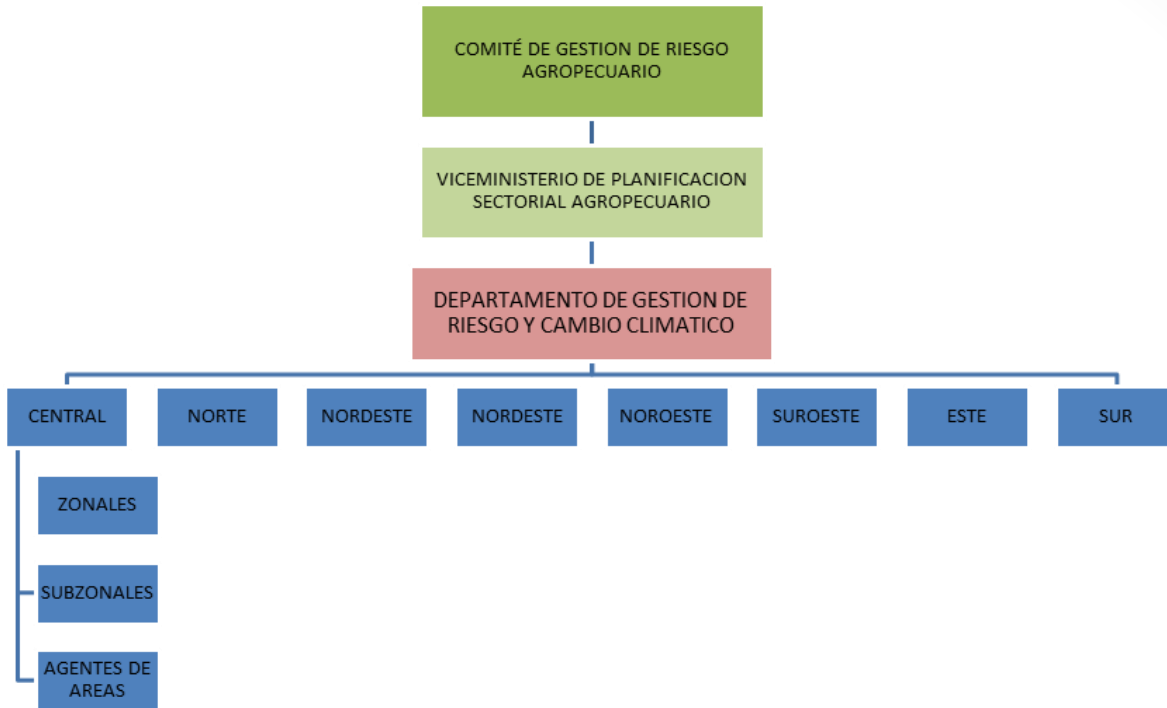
COMITÉ DE GESTION DE RIESGO AGROPECUARIO

VICEMINISTERIO DE PLANIFICACION SECTORIAL AGROPECUARIO

DEPARTAMENTO DE GESTION DE RIESGO Y CAMBIO CLIMATICO

CENTRAL

NORTE

NORDESTE

NORDESTE

NOROESTE

SUROESTE

ESTE

SUR

ZONALES

SUBZONALES

AGENTES DE AREAS